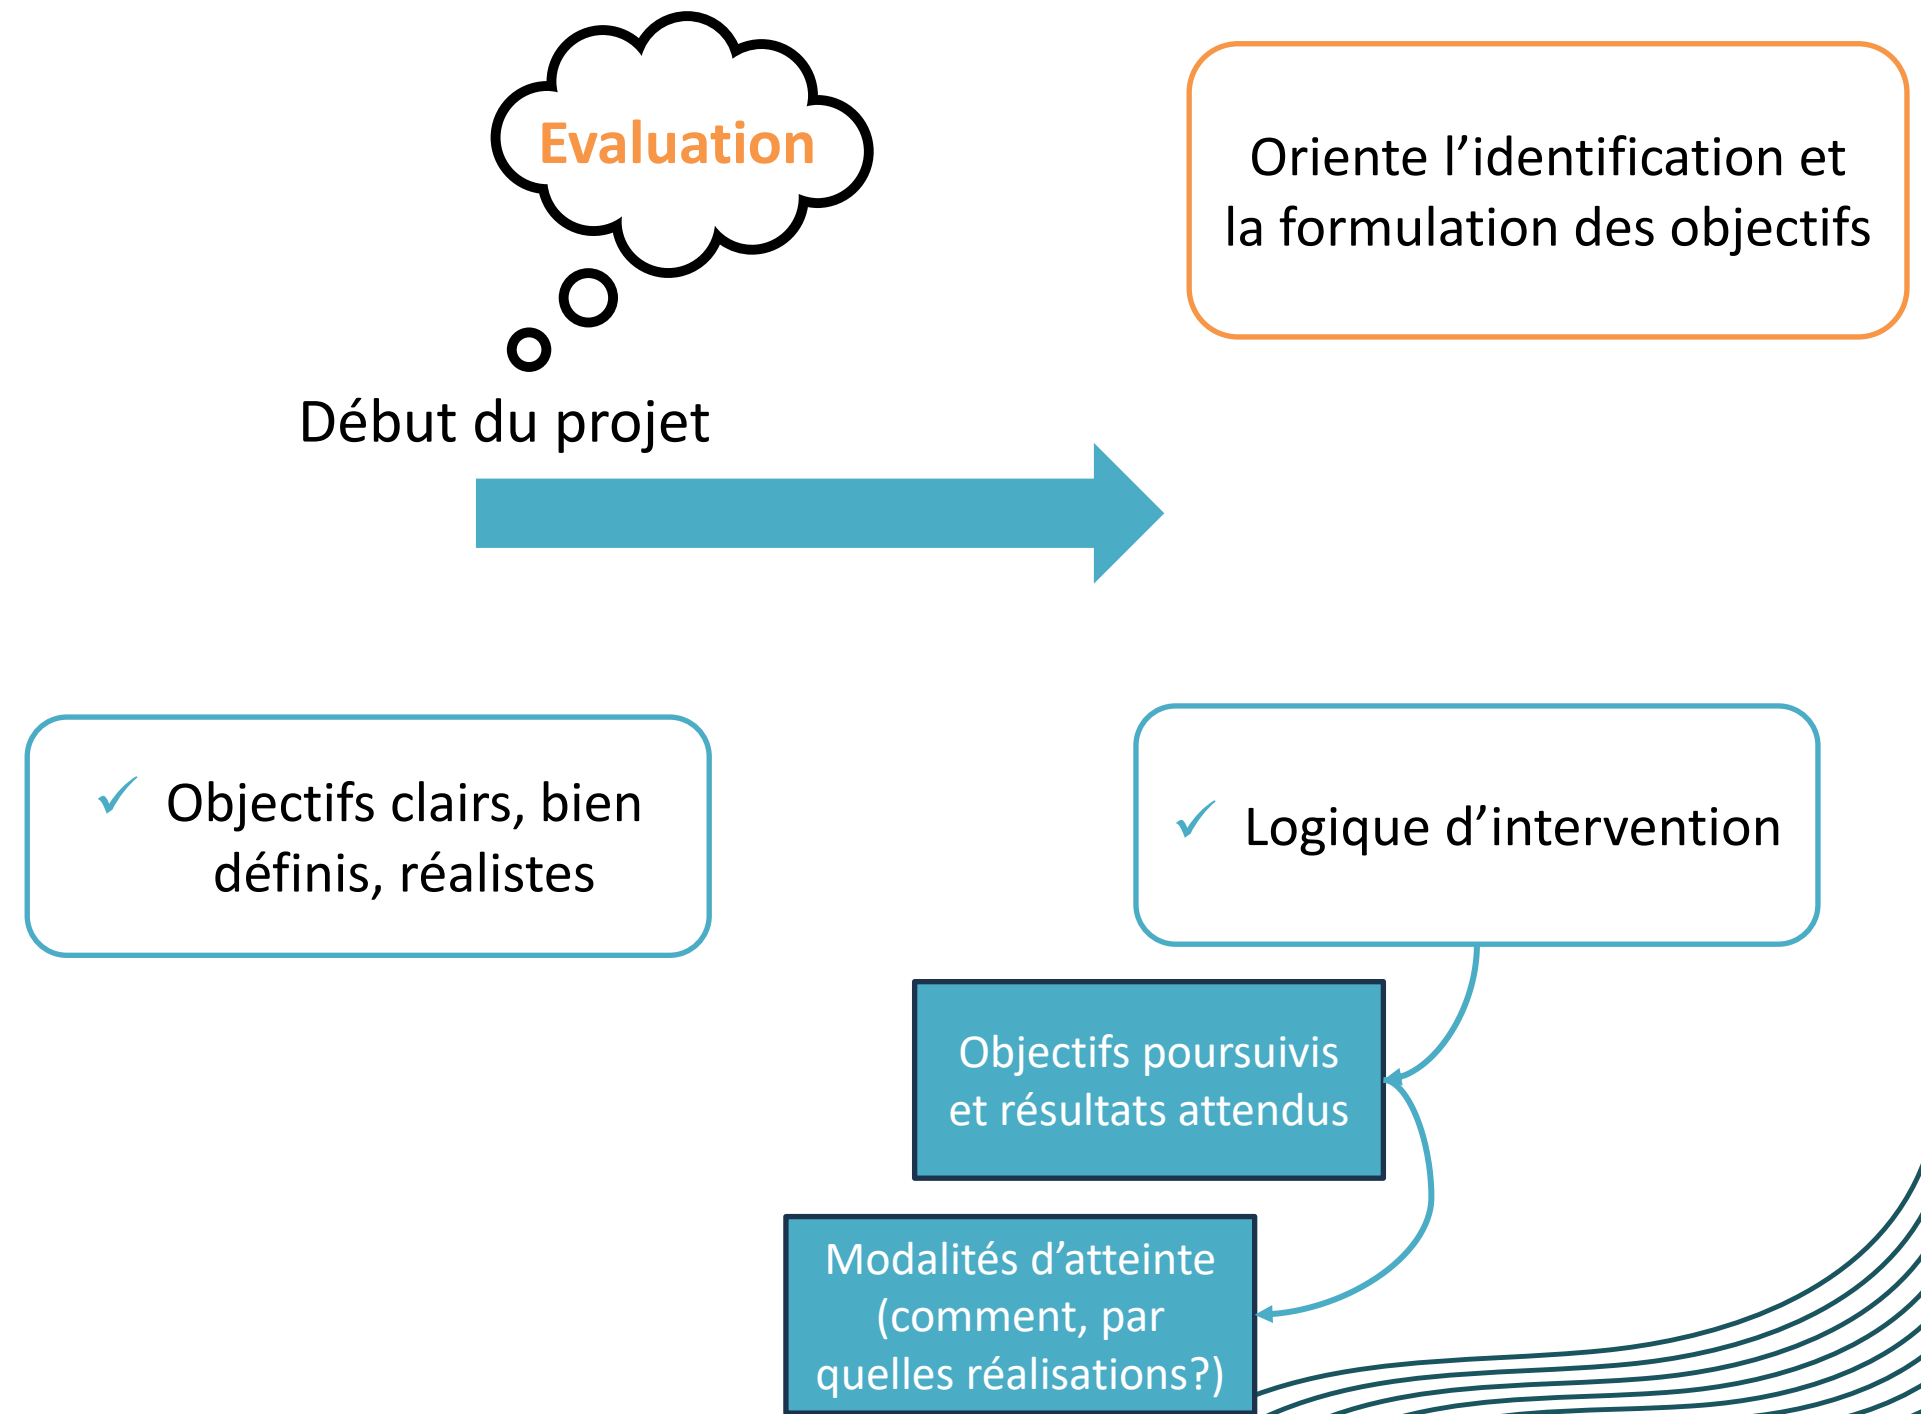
Evaluation

Début du projet

Oriente l’identification et la formulation des objectifs

✓ Objectifs clairs, bien définis, réalistes

✓ Logique d’intervention

Objectifs poursuivis et résultats attendus

Modalités d’atteinte (comment, par quelles réalisations?)